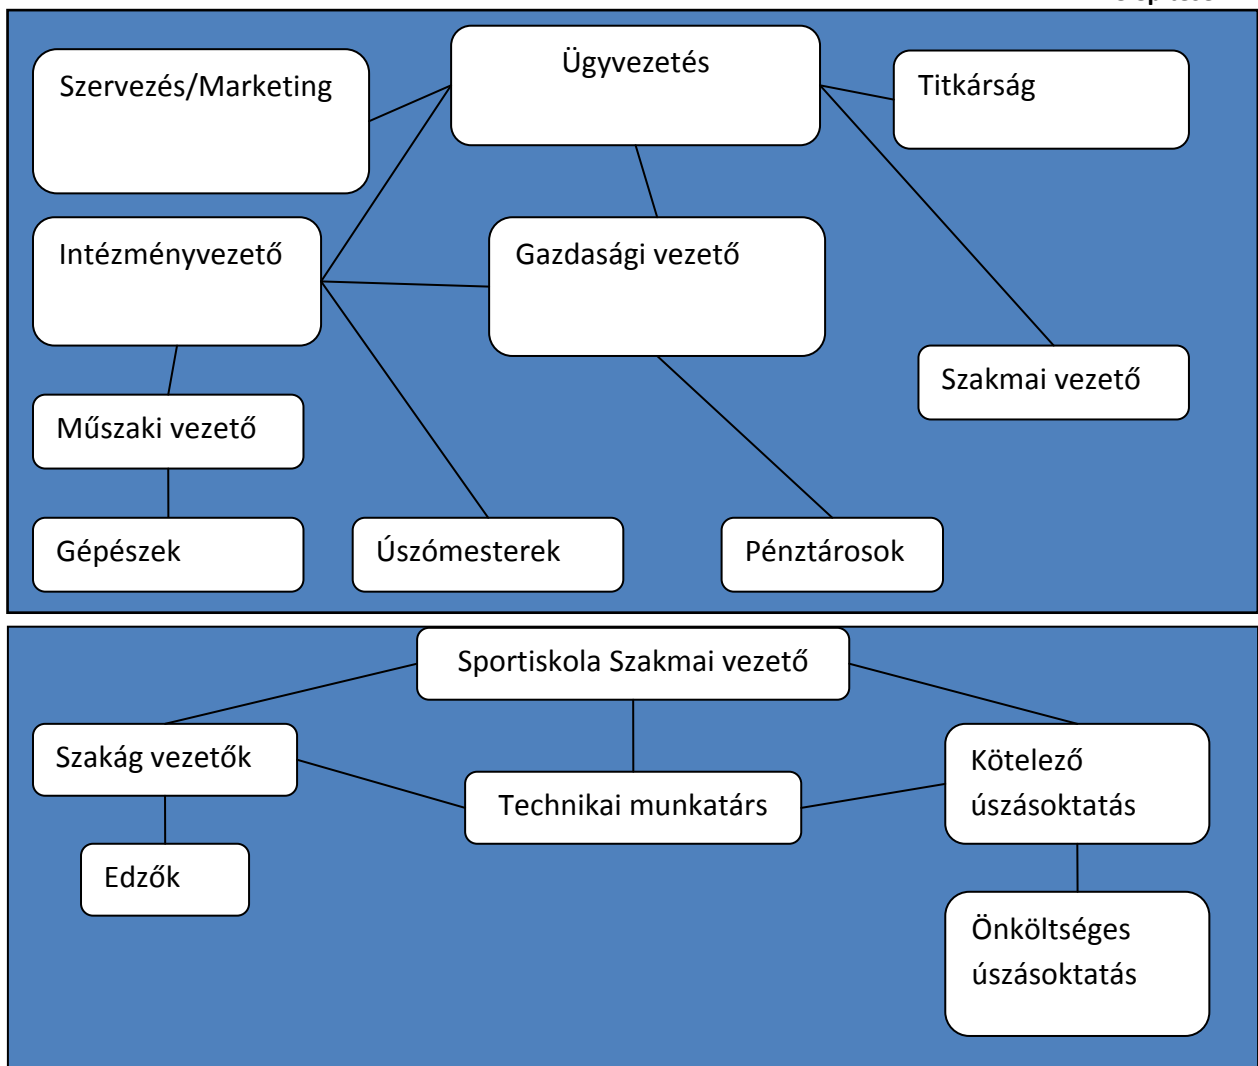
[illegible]

Ügyvezetés

Szervezés/Marketing

Titkárság

Intézményvezető

Gazdasági vezető

Szakmai vezető

Műszaki vezető

Gépészek

Úszómesterek

Pénztárosok

Sportiskola Szakmai vezető

Szakág vezetők

Technikai munkatárs

Kötelező úszásoktatás

Edzők

Önköltséges úszásoktatás